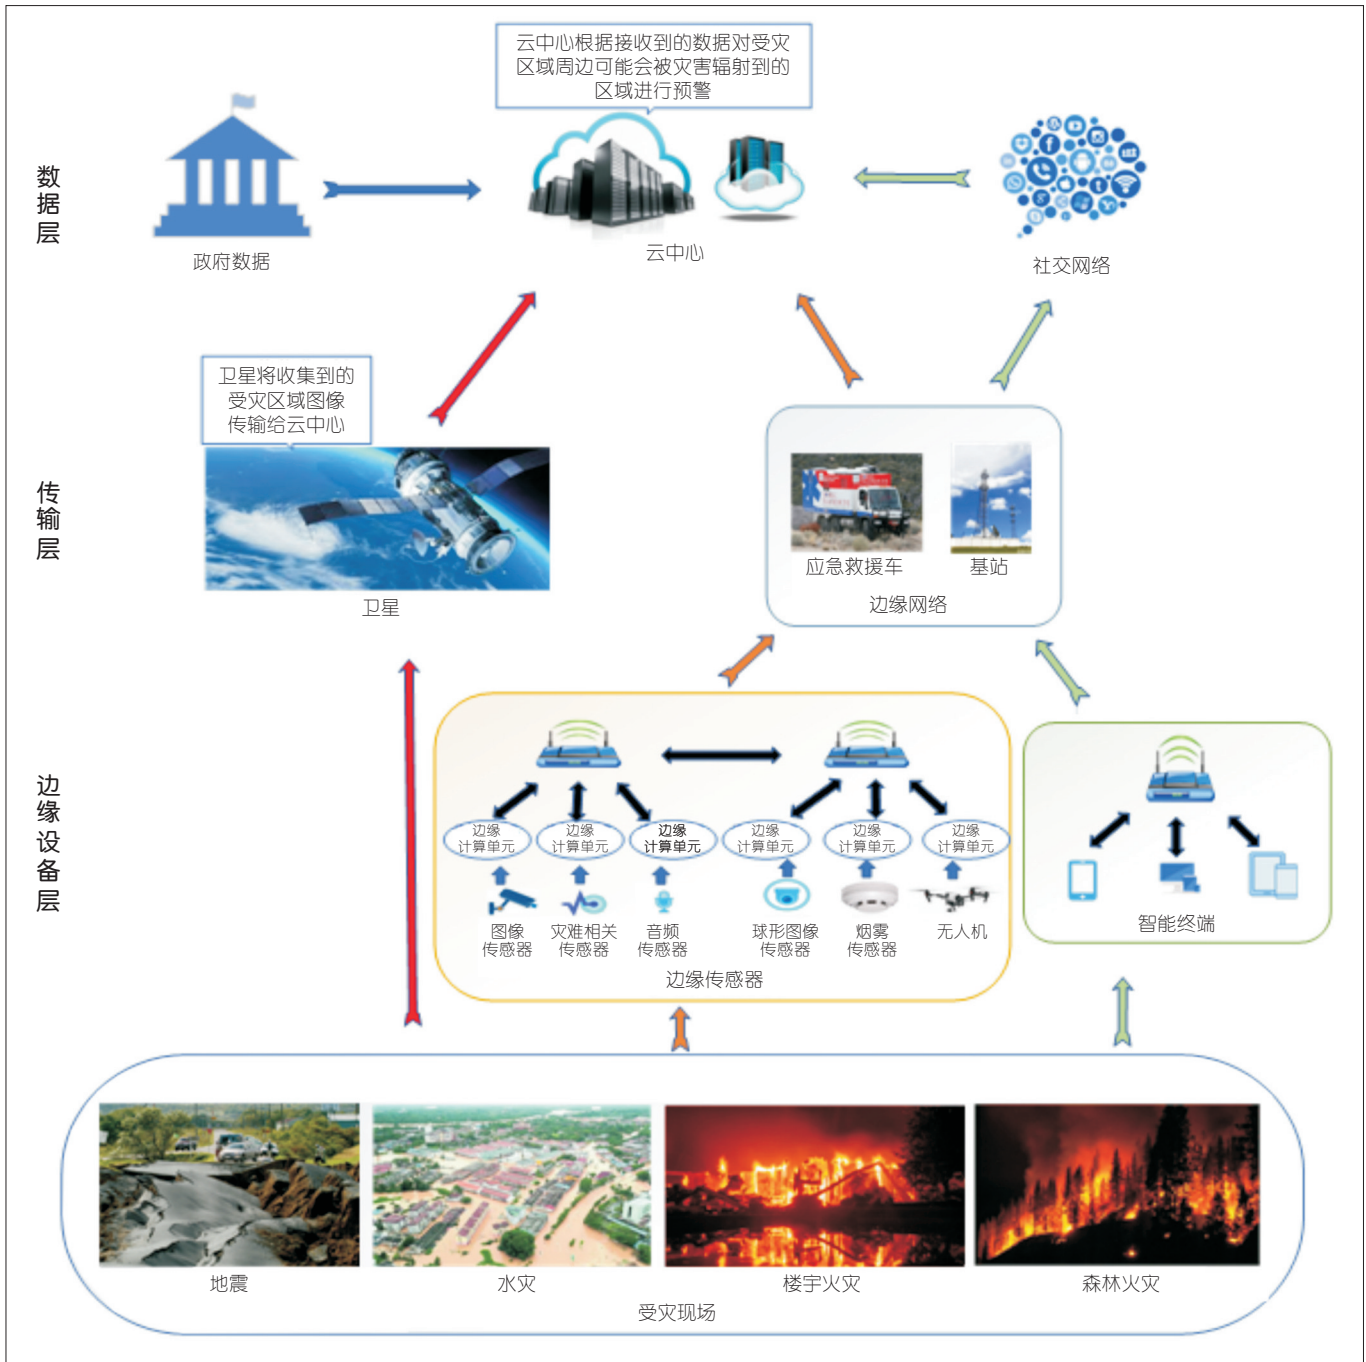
数据层

云中心根据接收到的数据对受灾区域周边可能会被灾害辐射到的区域进行预警

政府数据

云中心

社交网络

传输层

卫星将收集到的受灾区域图像传输给云中心

卫星

应急救援车

基站

边缘网络

边缘设备层

边缘计算单元

边缘计算单元

边缘计算单元

边缘计算单元

边缘计算单元

边缘计算单元

图像传感器

灾难相关传感器

音频传感器

球形图像传感器

烟雾传感器

无人机

边缘传感器

智能终端

地震

水灾

楼宇火灾

森林火灾

受灾现场